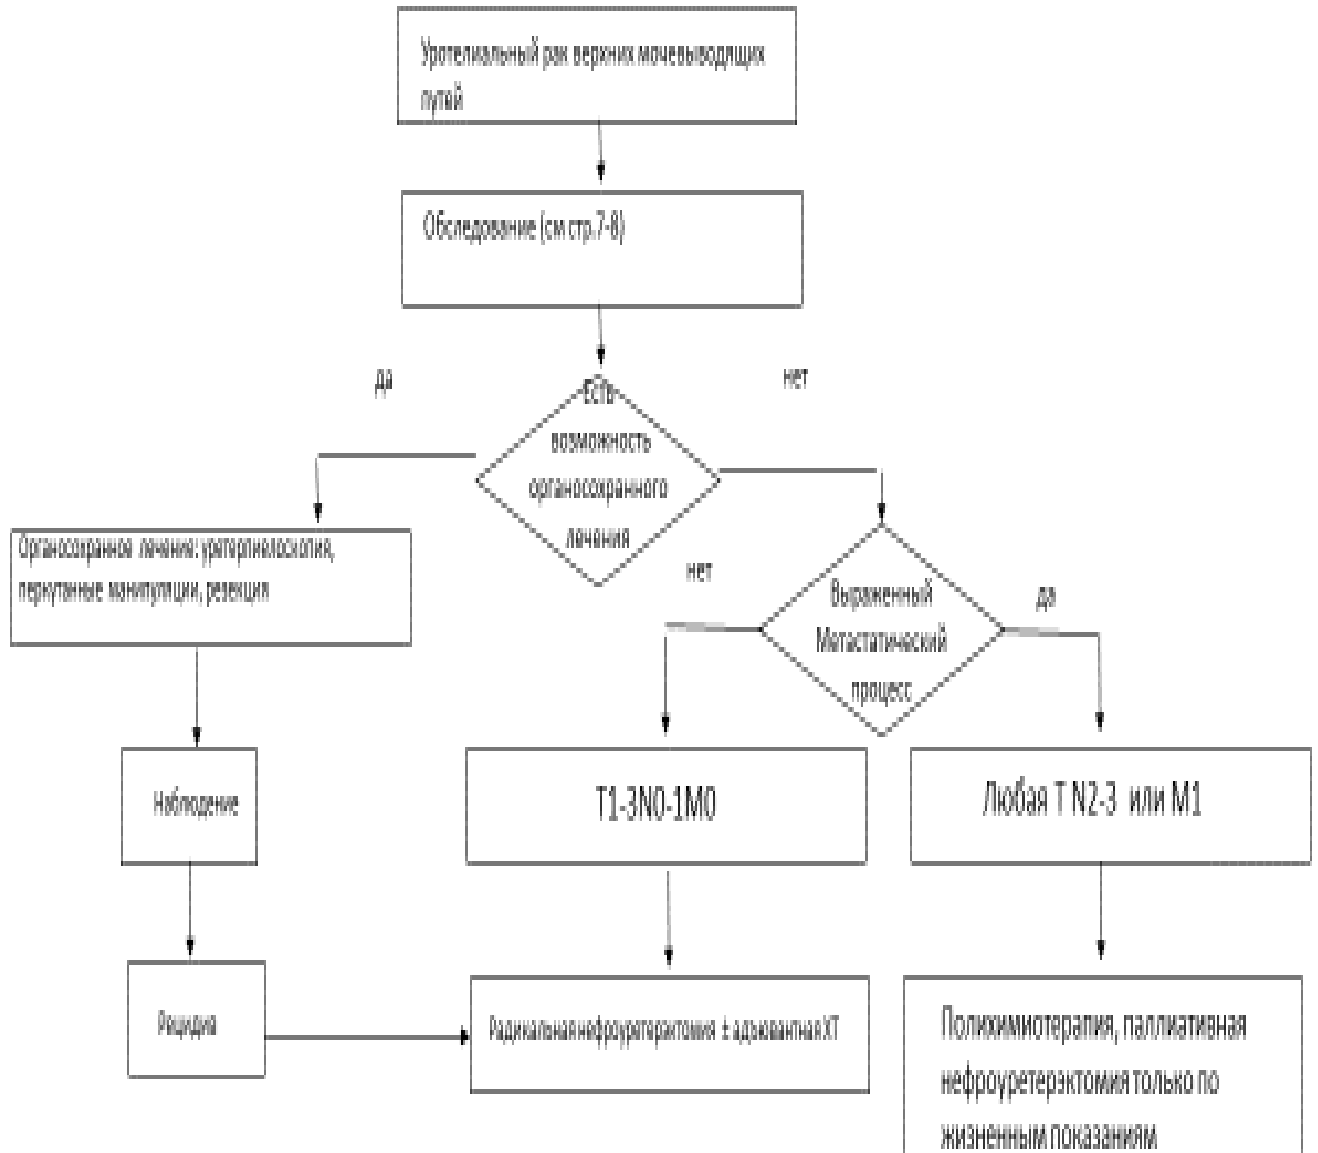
Уротелиальный рак верхних мочевыводящих путей

Обследование (см стр.7-8)

да

нет

Есть возможность органосохранного лечения

Органосохраное лечение: уретерпиелоскопия, перкутаные манипуляции, резекция

нет

Выраженный Метастатический процесс

да

Наблюдение

T1-3N0-1M0

Любая T N2-3 или M1

Рицидив

Радикальнаянефроуретерэктомия ± адъювантнаяХТ

Полихимиотерапия, паллиативная нефроуретерэктомия только по жизненным показаниям